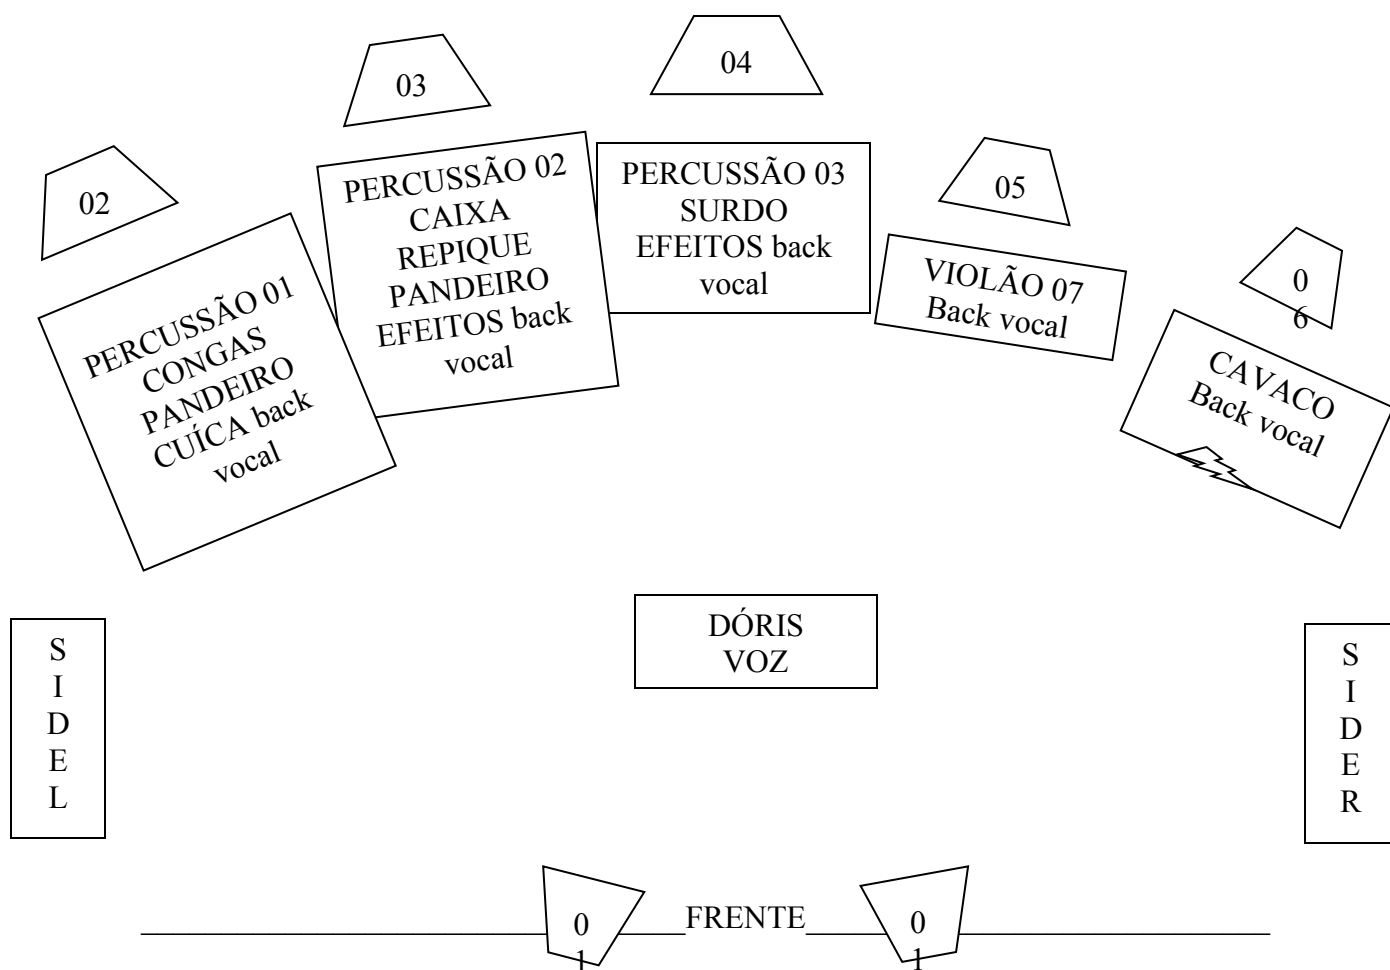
04

03

02

PERCUSSÃO 02
CAIXA
REPIQUE
PANDEIRO
EFEITOS back vocal

PERCUSSÃO 03
SURDO
EFEITOS back vocal

05

VIOLÃO 07
Back vocal

06

PERCUSSÃO 01
CONGAS
PANDEIRO
CUÍCA back vocal

CAVACO
Back vocal

DÓRIS
VOZ

SIDEL

SIDER

01 FRENTE 01